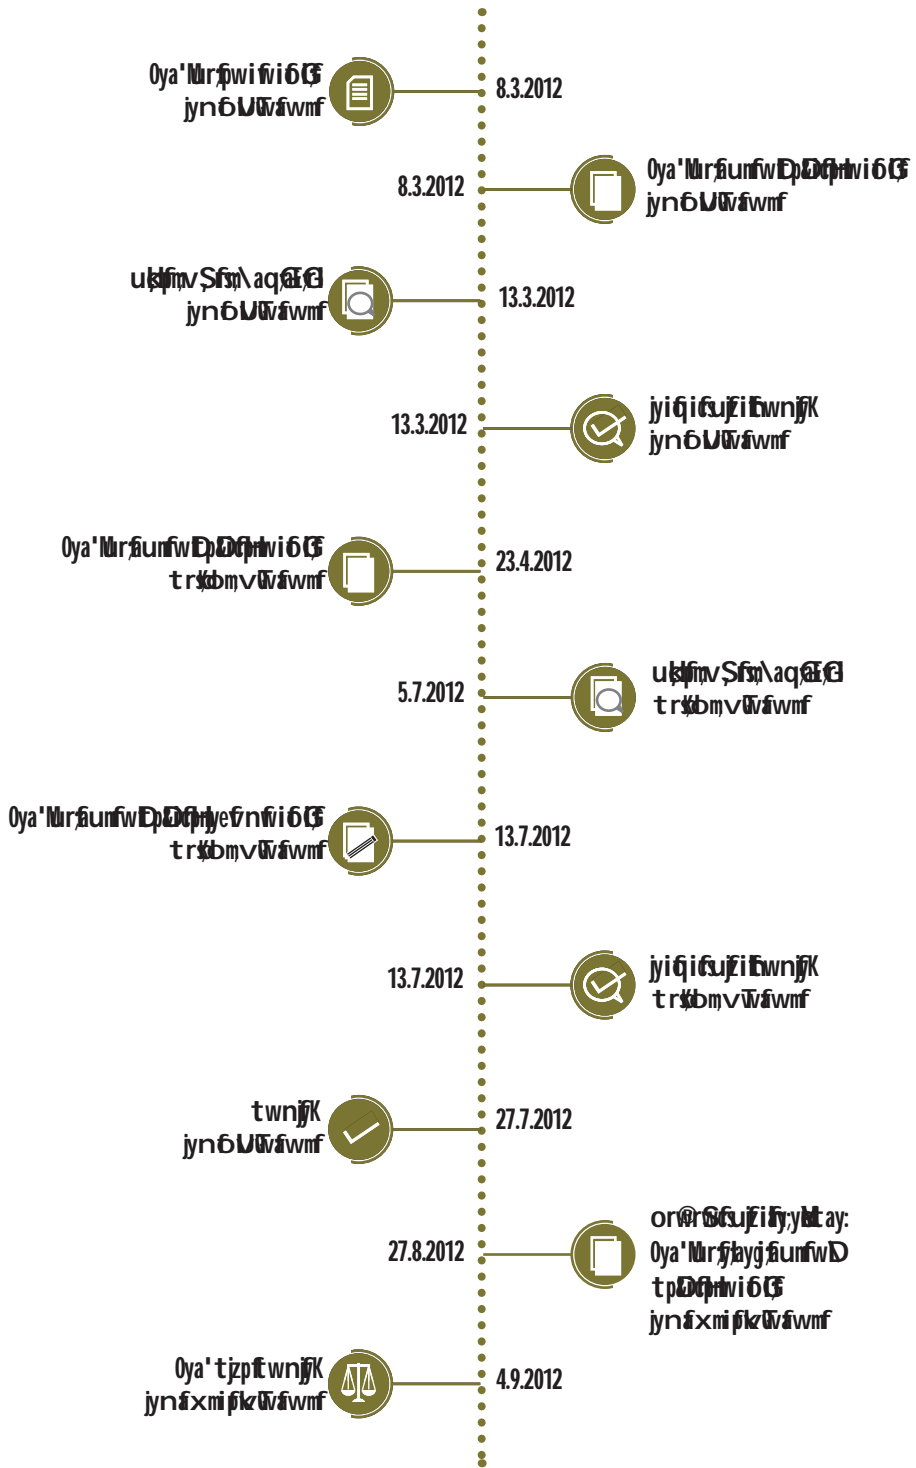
Oya'Murfpwifwif6G
jynf6UGTwfwmf

8.3.2012

8.3.2012

Oya'Murfaumfwl>p0Dfphwif6G
jynf6UGTwfwmf

uk|fmv$Sfm\aqG;aEG;G
jynf6UGTwfwmf

13.3.2012

13.3.2012

jyifqifcsufzifhtwnfjyK
jynf6UGTwfwmf

Oya'Murfaumfwl>p0Dfphwif6G
trsKd;om;vTwfawmf

23.4.2012

5.7.2012

uk|fmv$Sfm\aqG;aEG;G
trsKd;om;vTwfawmf

Oya'Murfaumfwl>p0Dfphyef?nfwif6G
trsKd;om;vTwfawmf

13.7.2012

13.7.2012

jyifqifcsufzifhtwnfjyK
trsKd;om;vTwfawmf

twnfjyK
jynf6UGTwfwmf

27.7.2012

27.8.2012

or®wxHrSjyifqifcsufrsm;ay:
Oya'Murfjyifqifaumfwl>
tp0Dfphwif6G
jynfxmifpkvTwfawmf

Oya'tjzpftwnfjyK
jynfxmifpkvTwfawmf

4.9.2012